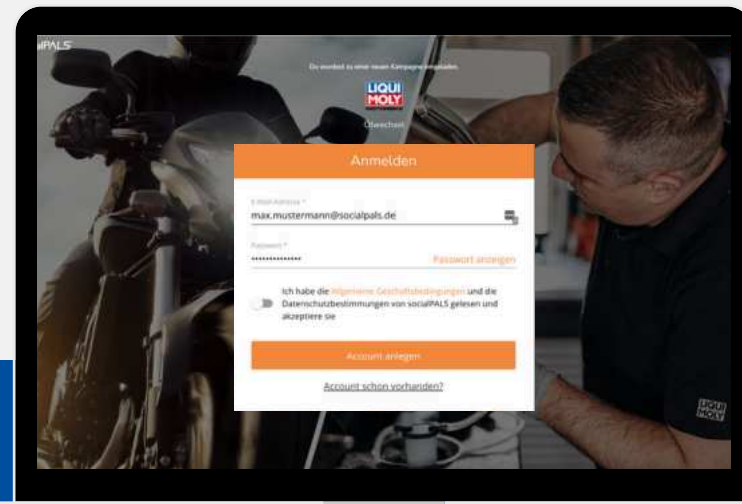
PALS

Du wurdest zu einer neuen Kampagne eingeladen.

LIQUI MOLY

Überwechsel

Anmelden

E-Mail-Adresse *

max.mustermann@socialpals.de

Passwort *

••••••••••••••

Passwort anzeigen

Ich habe die Allgemeine Geschäftsbedingungen und die Datenschutzbestimmungen von socialPALS gelesen und akzeptiere sie

Account anlegen

Account schon vorhanden?

LIQUI MOLY